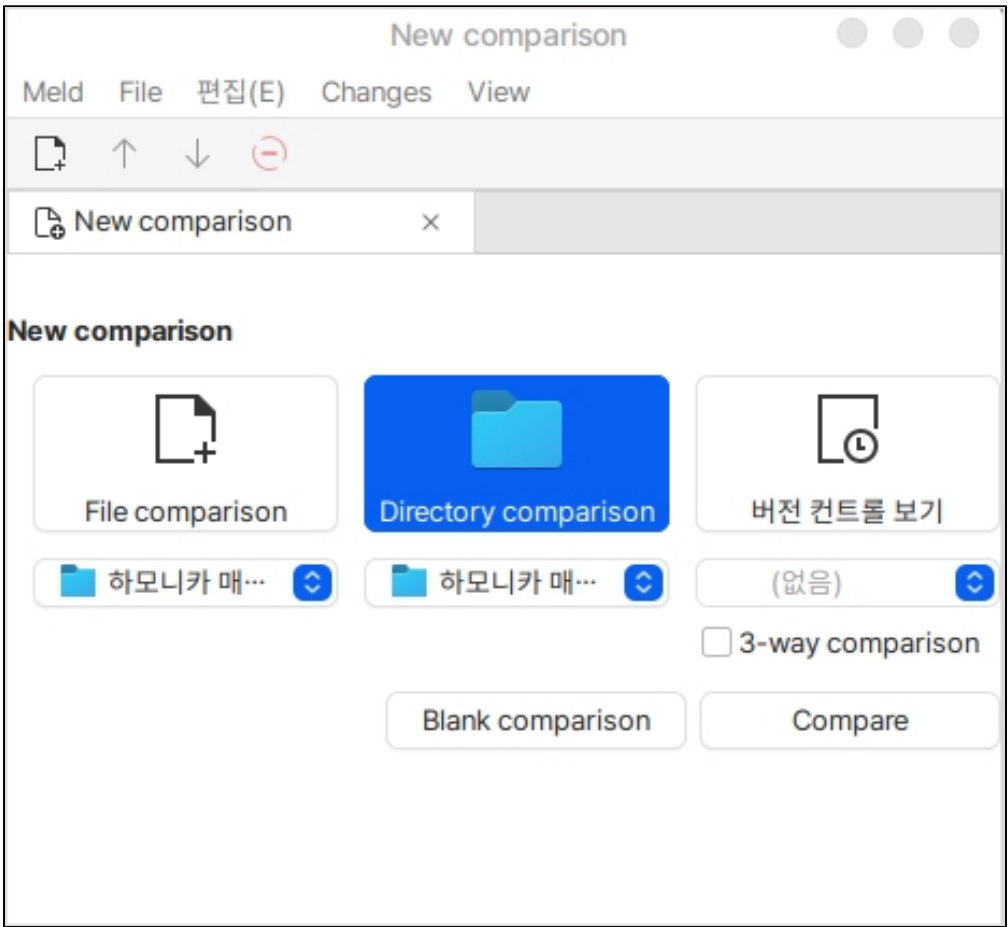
New comparison

Meld File 편집(E) Changes View

New comparison ×

New comparison

File comparison

Directory comparison

버전 컨트롤 보기

하모니카 매…

하모니카 매…

(없음)

3-way comparison

Blank comparison

Compare